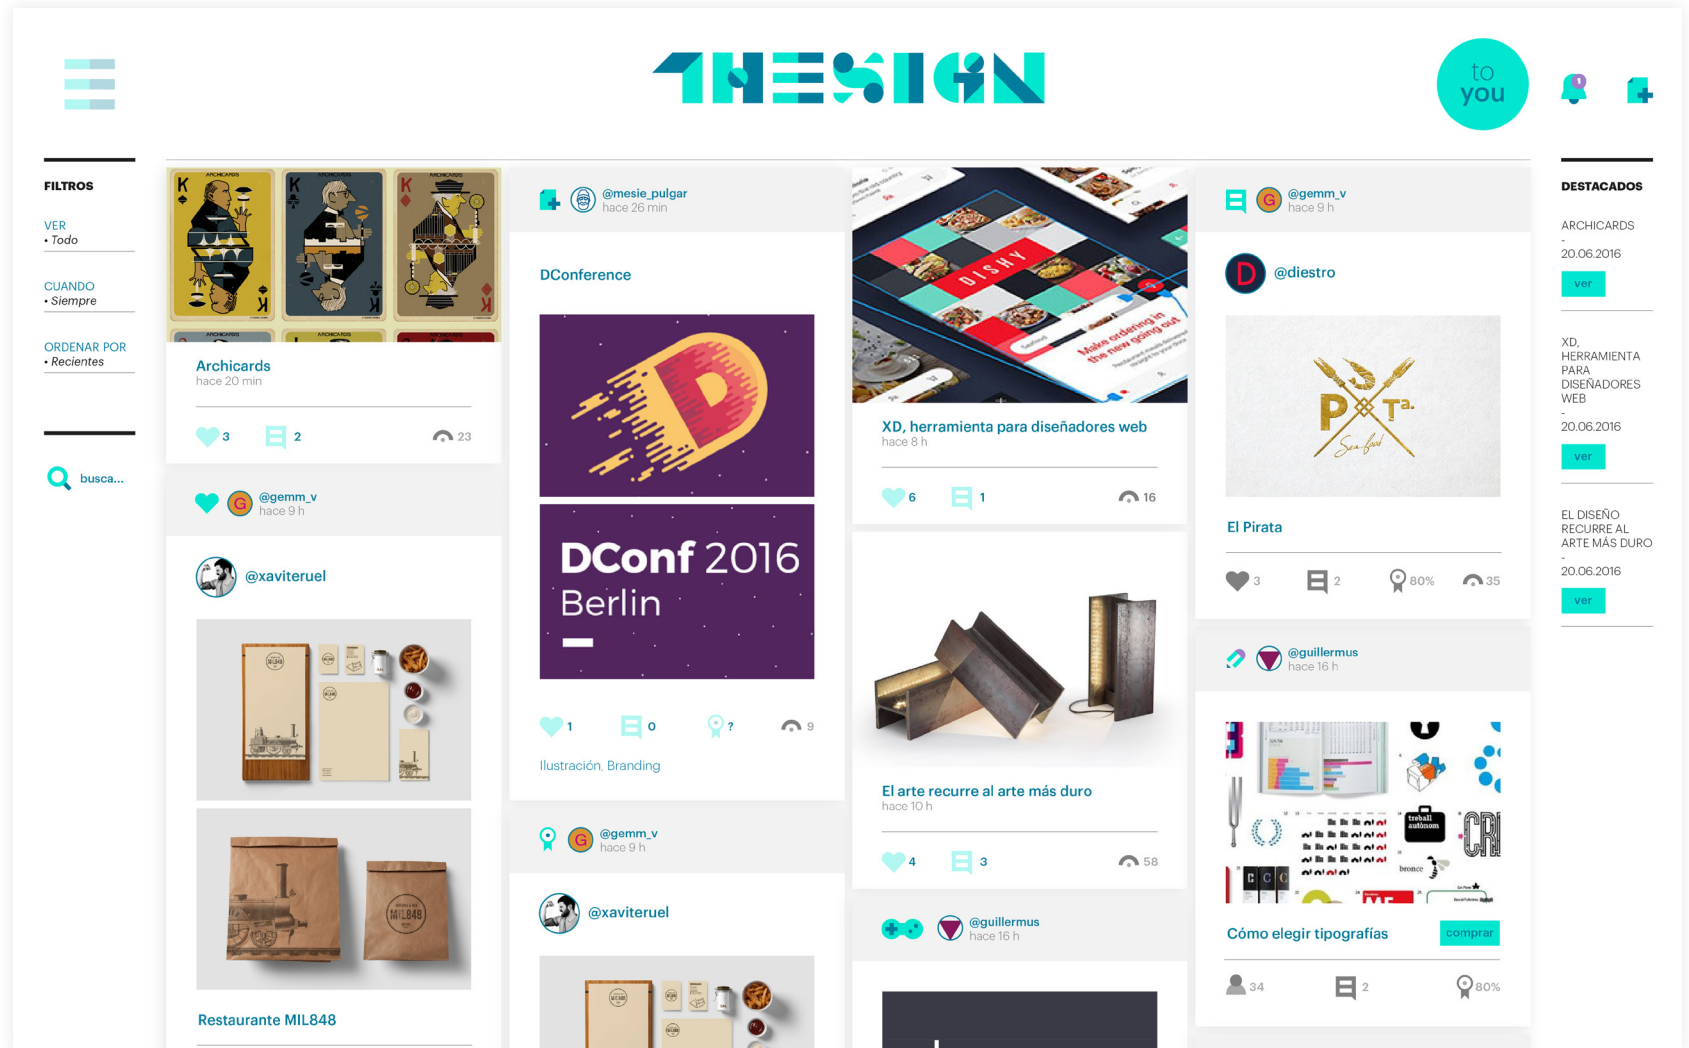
THESIGN

to you

1

FILTROS

VER
• Todo

CUANDO
• Siempre

ORDENAR POR
• Recientes

busca...

Archicards
hace 20 min

3 2 23

@gemm_v
hace 9 h

@xaviteruel

Restaurante MIL848

@mesie_pulgar
hace 26 min

DConference

DConf 2016
Berlin

1 0 ? 9

Ilustración, Branding

@gemm_v
hace 9 h

@xaviteruel

XD, herramienta para diseñadores web
hace 8 h

6 1 16

El arte recurre al arte más duro
hace 10 h

4 3 58

@guillermus
hace 16 h

@gemm_v
hace 9 h

@diestro

El Pirata

3 2 80% 35

@guillermus
hace 16 h

Cómo elegir tipografías

comprar

34 2 80%

DESTACADOS

ARCHICARDS
-
20.06.2016
ver

XD, HERRAMIENTA PARA DISEÑADORES WEB
-
20.06.2016
ver

EL DISEÑO RECURRE AL ARTE MÁS DURO
-
20.06.2016
ver